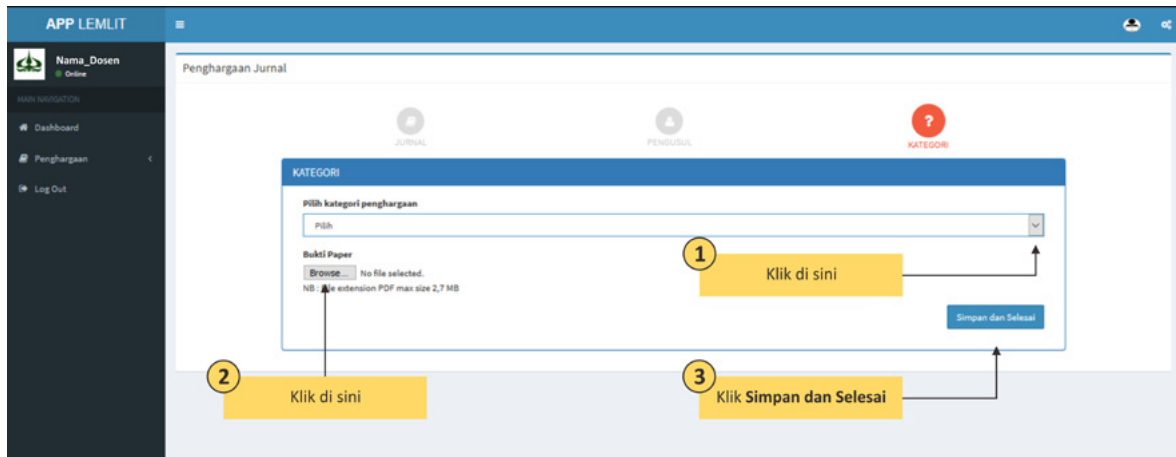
APP LEMLIT

Nama_Dosen
Online

MAIN NAVIGATION

Dashboard

Penghargaan

Log Out

Penghargaan Jurnal

JURNAL

PENGUSUL

KATEGORI

KATEGORI

Pilih kategori penghargaan

Pilih

Bukti Paper

Browse... No file selected.

NB : file extension PDF max size 2,7 MB

Simpan dan Selesai

1 Klik di sini

2 Klik di sini

3 Klik **Simpan dan Selesai**